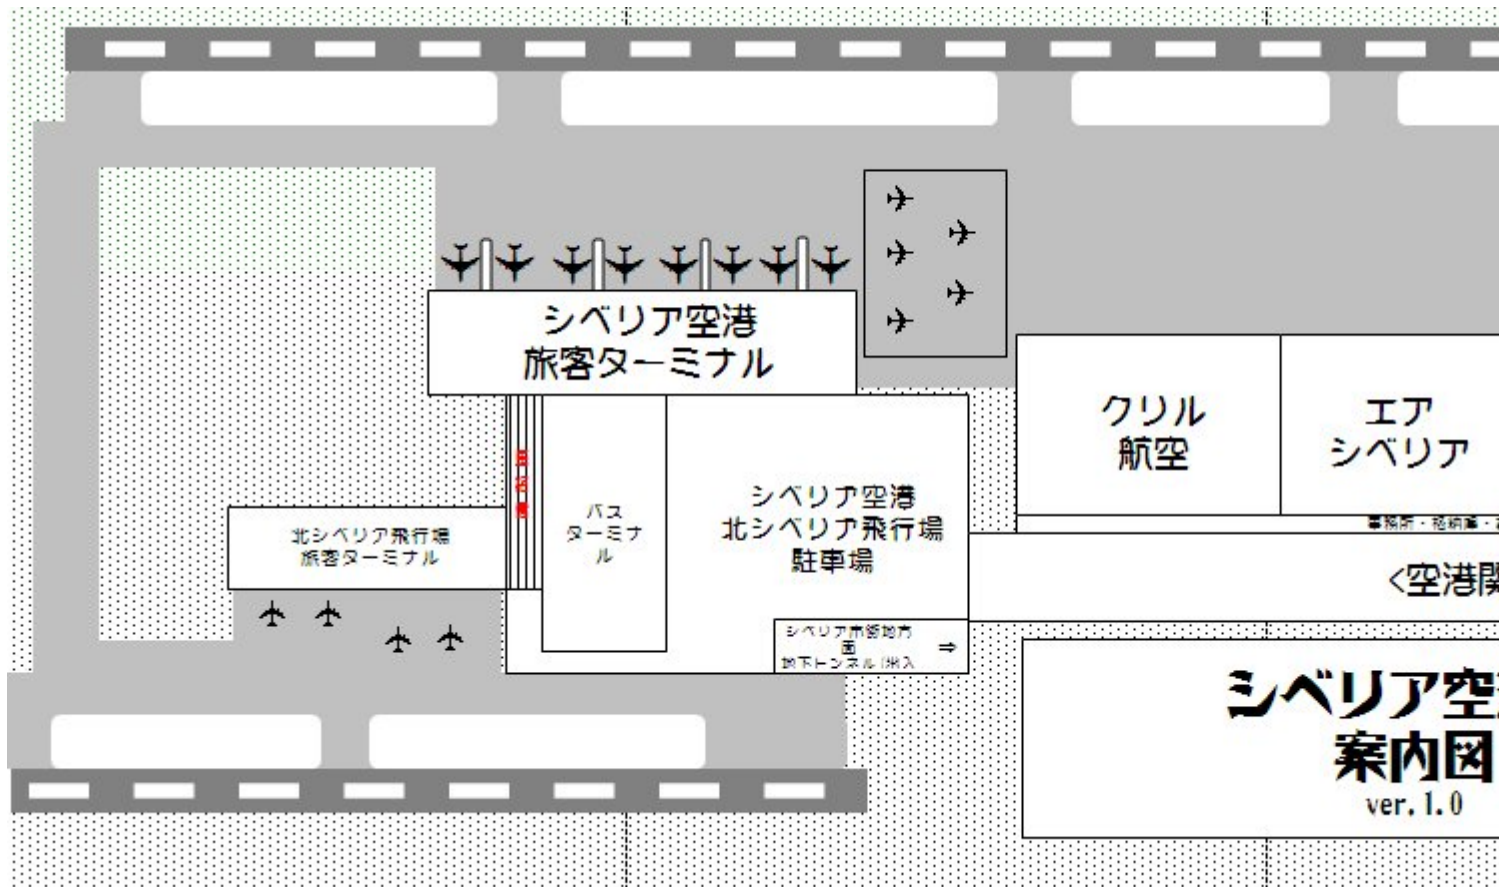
シベリア空港
旅客ターミナル

クリル
航空

エア
シベリア

事務所・格納庫・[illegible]

北シベリア飛行場
旅客ターミナル

バス
ターミナル

シベリア空港
北シベリア飛行場
駐車場

<空港関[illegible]

シベリア市街地方面
地下トンネル（出入
⇒

シベリア空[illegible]
案内図
ver. 1.0